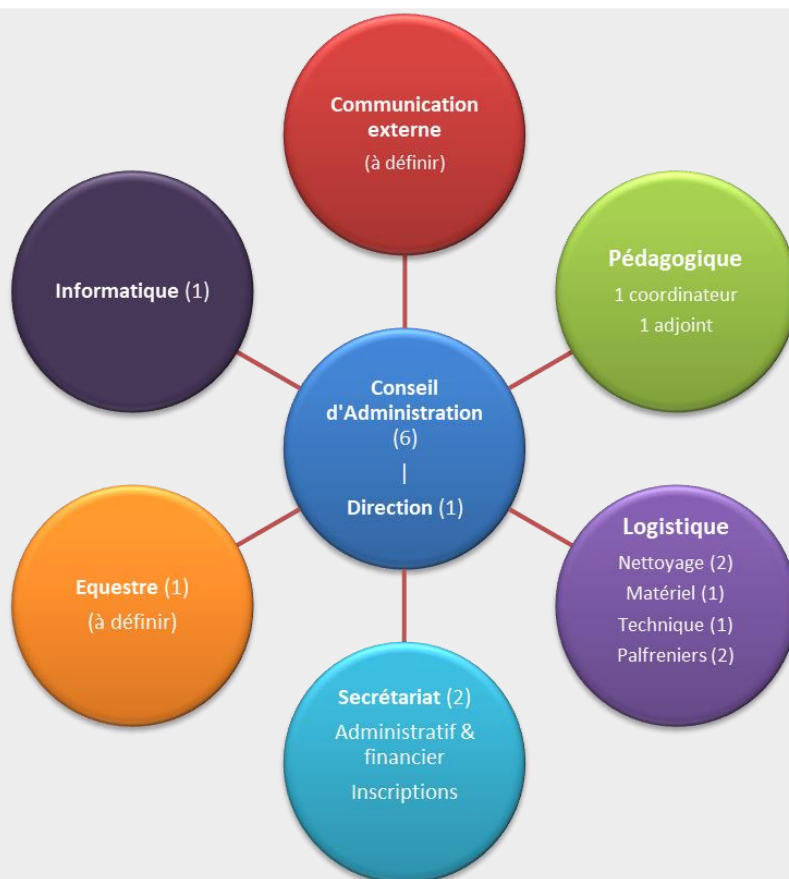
Communication externe
(à définir)

Informatique (1)

Pédagogique
1 coordinateur
1 adjoint

Conseil d'Administration
(6)
|
Direction (1)

Equestre (1)
(à définir)

Logistique
Nettoyage (2)
Matériel (1)
Technique (1)
Palfreniers (2)

Secrétariat (2)
Administratif & financier
Inscriptions